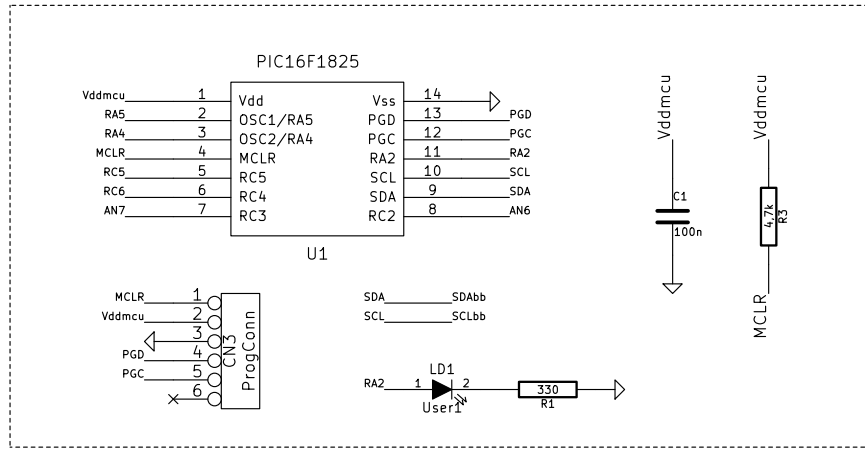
PIC16F1825

| | | | | | |
|---|---|---|---|---|---|
| Vddmcu | 1 | Vdd | Vss | 14 | |
| RA5 | 2 | OSC1/RA5 | PGD | 13 | PGD |
| RA4 | 3 | OSC2/RA4 | PGC | 12 | PGC |
| MCLR | 4 | MCLR | RA2 | 11 | RA2 |
| RC5 | 5 | RC5 | SCL | 10 | SCL |
| RC6 | 6 | RC4 | SDA | 9 | SDA |
| AN7 | 7 | RC3 | RC2 | 8 | AN6 |

U1

Vddmcu
C1
100n

Vddmcu
4,7k
R3
MCLR

MCLR 1
Vddmcu 2
3
PGD 4
PGC 5
6
CN3
ProgConn

SDA SDAbb
SCL SCLbb

LD1
RA2 1 2
User1
330
R1